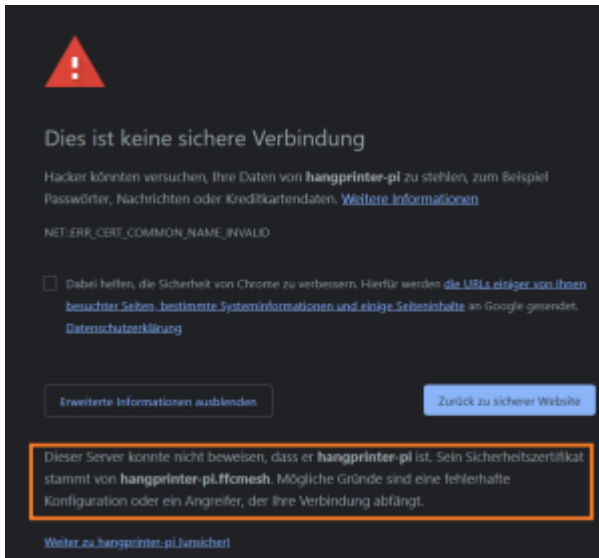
Dies ist keine sichere Verbindung

Hacker könnten versuchen, Ihre Daten von **hangprinter-pi** zu stehlen, zum Beispiel Passwörter, Nachrichten oder Kreditkartendaten. Weitere Informationen

NET::ERR_CERT_COMMON_NAME_INVALID

Dabei helfen, die Sicherheit von Chrome zu verbessern. Hierfür werden die URLs einiger von Ihnen besuchter Seiten, bestimmte Systeminformationen und einige Seiteninhalte an Google gesendet. Datenschutzerklärung

Erweiterte Informationen ausblenden

Zurück zu sicherer Website

Dieser Server konnte nicht beweisen, dass er **hangprinter-pi** ist. Sein Sicherheitszertifikat stammt von **hangprinter-pi.ffcmesh**. Mögliche Gründe sind eine fehlerhafte Konfiguration oder ein Angreifer, der Ihre Verbindung abfängt.

Weiter zu hangprinter-pi (unsicher)